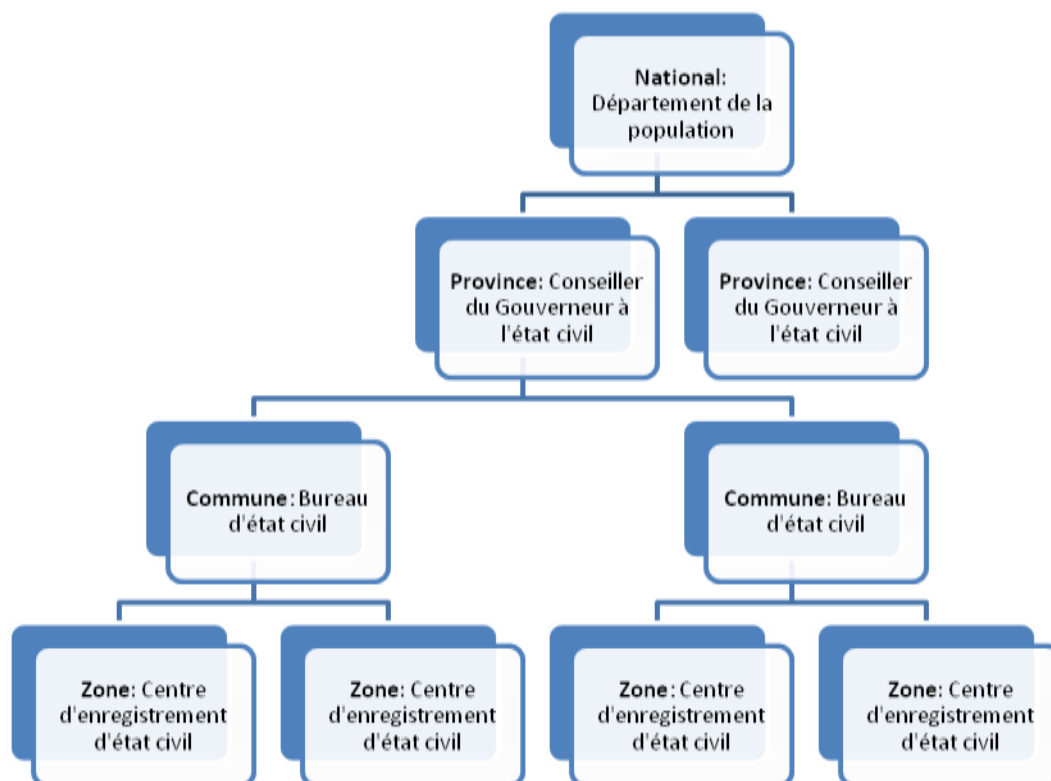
**National:** Département de la population

**Province:** Conseiller du Gouverneur à l'état civil

**Province:** Conseiller du Gouverneur à l'état civil

**Commune:** Bureau d'état civil

**Commune:** Bureau d'état civil

**Zone:** Centre d'enregistrement d'état civil

**Zone:** Centre d'enregistrement d'état civil

**Zone:** Centre d'enregistrement d'état civil

**Zone:** Centre d'enregistrement d'état civil